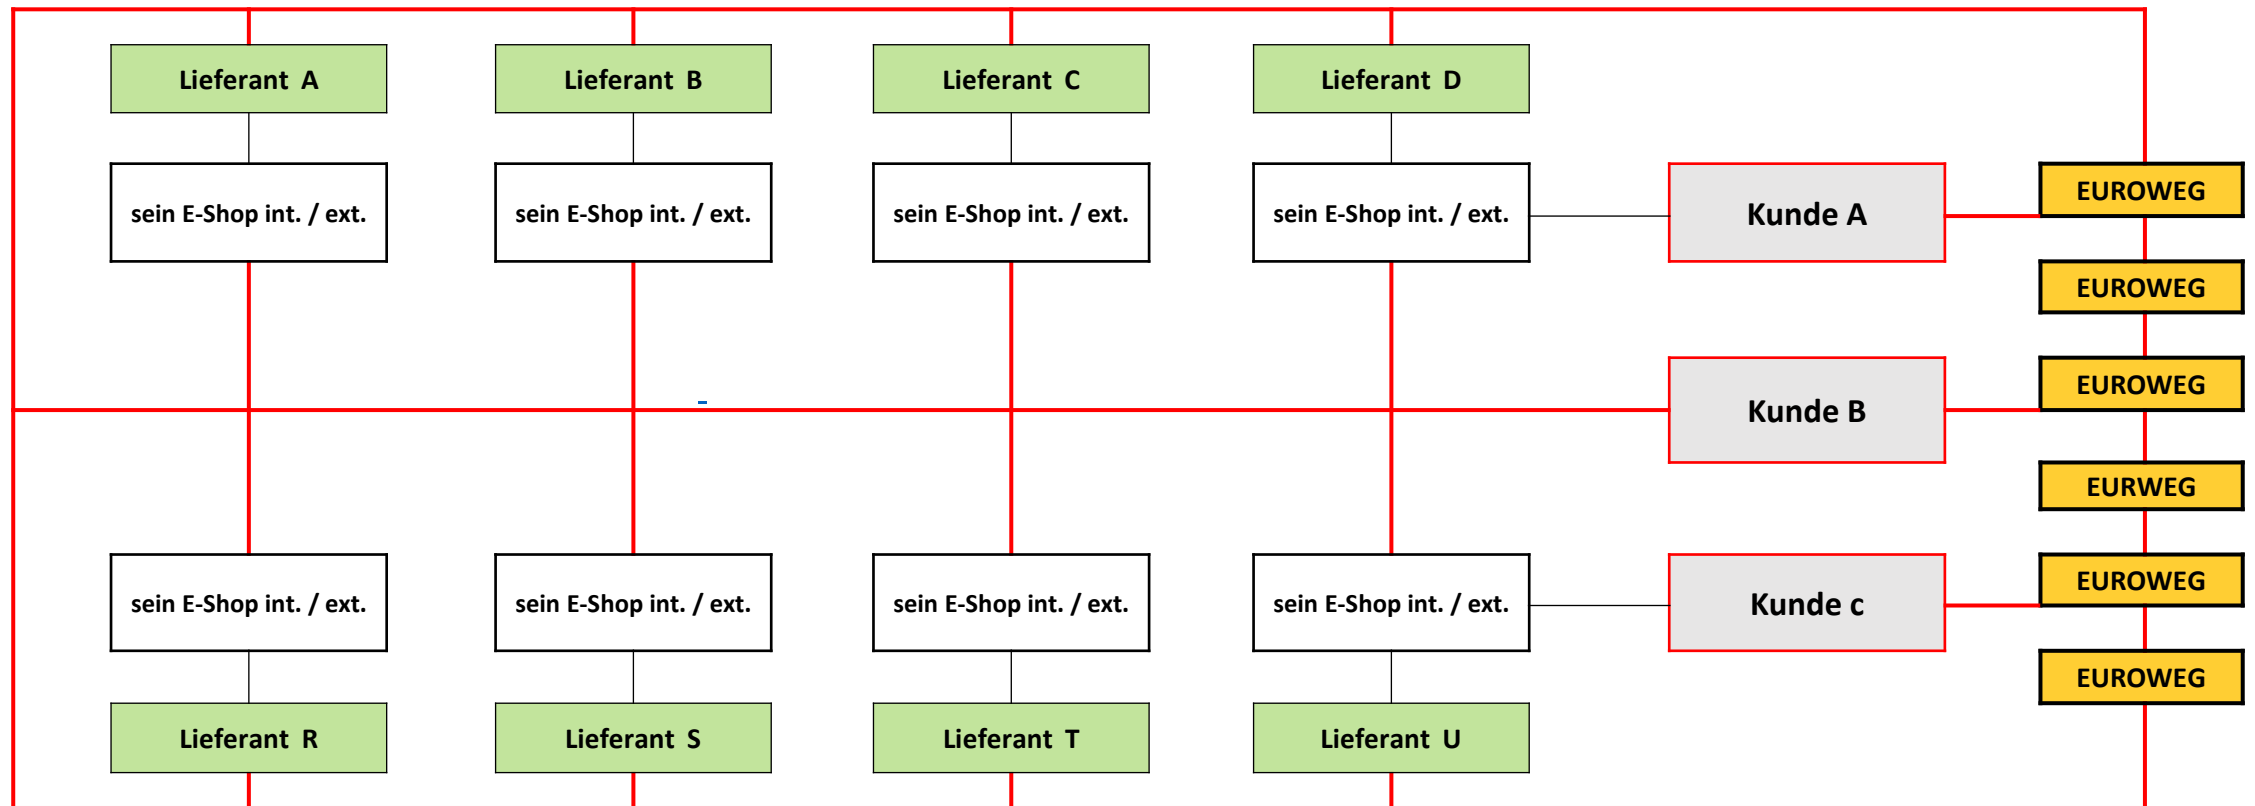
Lieferant A

Lieferant B

Lieferant C

Lieferant D

sein E-Shop int. / ext.

sein E-Shop int. / ext.

sein E-Shop int. / ext.

sein E-Shop int. / ext.

Kunde A

EUROWEG

EUROWEG

Kunde B

EUROWEG

EURWEG

sein E-Shop int. / ext.

sein E-Shop int. / ext.

sein E-Shop int. / ext.

sein E-Shop int. / ext.

Kunde c

EUROWEG

EUROWEG

Lieferant R

Lieferant S

Lieferant T

Lieferant U